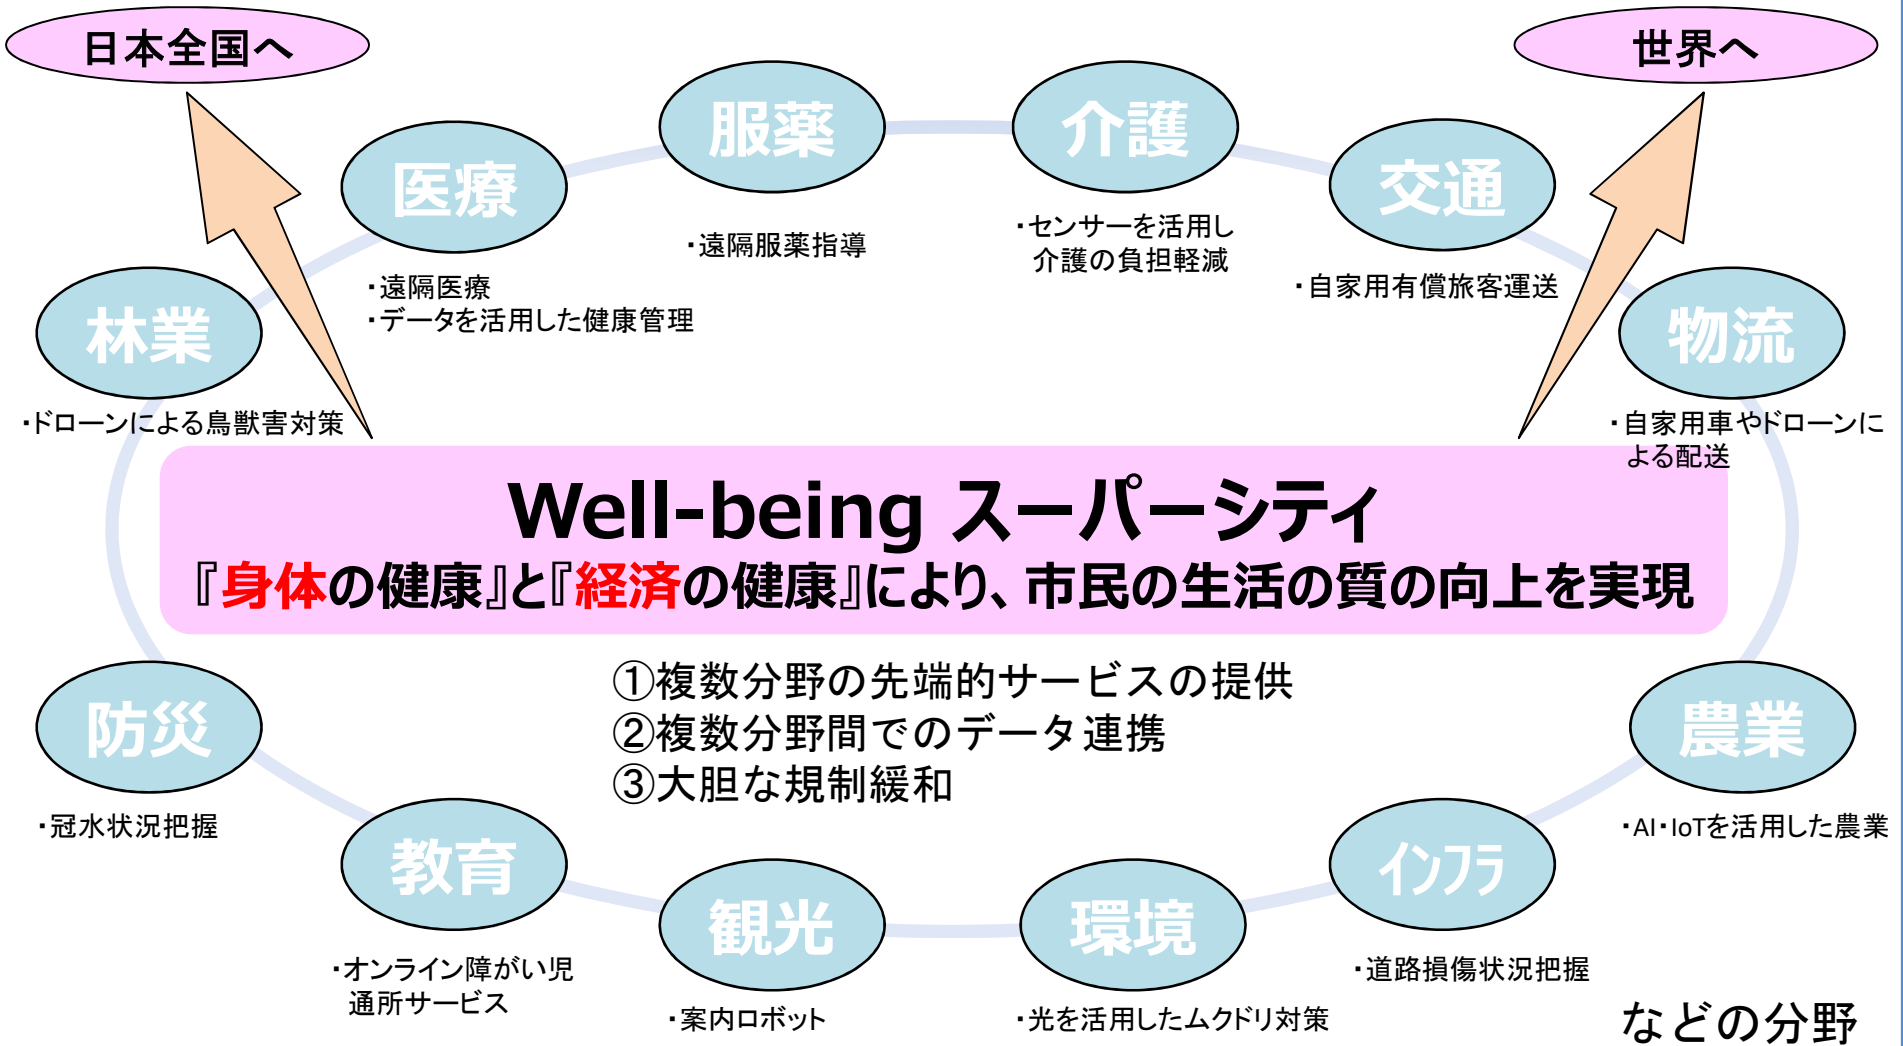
日本全国へ

世界へ

服薬

・遠隔服薬指導

介護

・センサーを活用し介護の負担軽減

医療

・遠隔医療
・データを活用した健康管理

交通

・自家用有償旅客運送

林業

・ドローンによる鳥獣害対策

物流

・自家用車やドローンによる配送

Well-being スーパーシティ
『身体の健康』と『経済の健康』により、市民の生活の質の向上を実現

①複数分野の先端的サービスの提供
②複数分野間でのデータ連携
③大胆な規制緩和

防災

・冠水状況把握

農業

・AI・IoTを活用した農業

教育

・オンライン障がい児通所サービス

観光

・案内ロボット

環境

・光を活用したムクドリ対策

インフラ

・道路損傷状況把握

などの分野